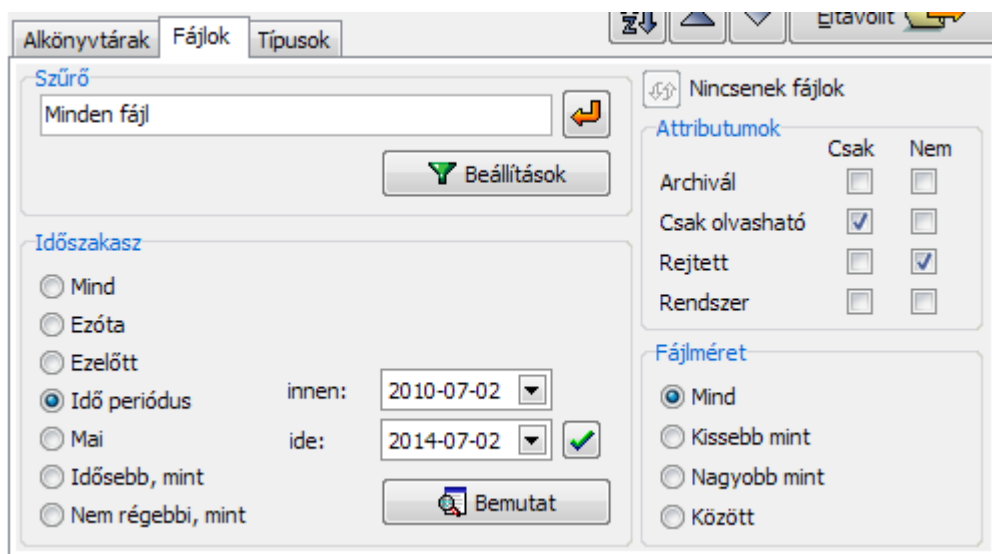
Alkönyvtárak Fájlok Típusok

Eltávolít

Szűrő

Minden fájl

Beállítások

Nincsenek fájlok

Attributumok

| | Csak | Nem |
|---|---|---|
| Archivál | ☐ | ☐ |
| Csak olvasható | ☑ | ☐ |
| Rejtett | ☐ | ☑ |
| Rendszer | ☐ | ☐ |

Időszakasz

Mind

Ezóta

Ezelőtt

Idő periódus

Mai

Idősebb, mint

Nem régebbi, mint

innen: 2010-07-02

ide: 2014-07-02

Bemutat

Fájlméret

Mind

Kissebb mint

Nagyobb mint

Között